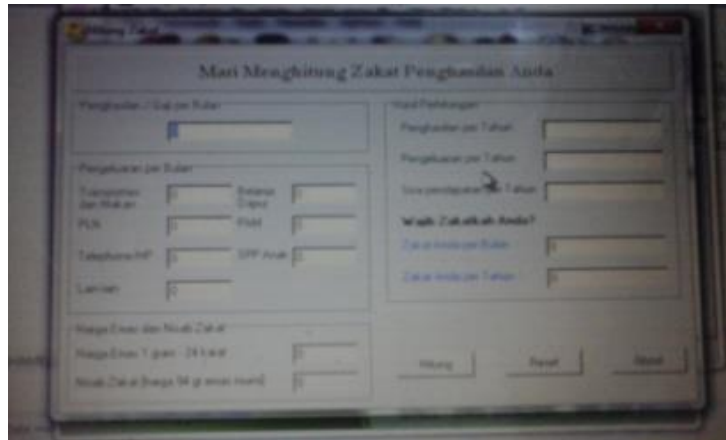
Hitung Zakat

Mari Menghitung Zakat Penghasilan Anda

Penghasilan / Gaji per Bulan
0

Pengeluaran per Bulan
Transportasi dan Makan 0
Belanja Dapur 0
PLN 0
PAM 0
Telephone/HP 0
SPP Anak 0
Lain-lain 0

Harga Emas dan Nisab Zakat
Harga Emas 1 gram - 24 karat 0
Nisab Zakat (harga 94 gr emas murni) 0

Hasil Perhitungan
Penghasilan per Tahun
Pengeluaran per Tahun
Sisa pendapatan per Tahun

Wajib Zakatkah Anda?
Zakat Anda per Bulan 0
Zakat Anda per Tahun 0

Hitung
Reset
Keluar